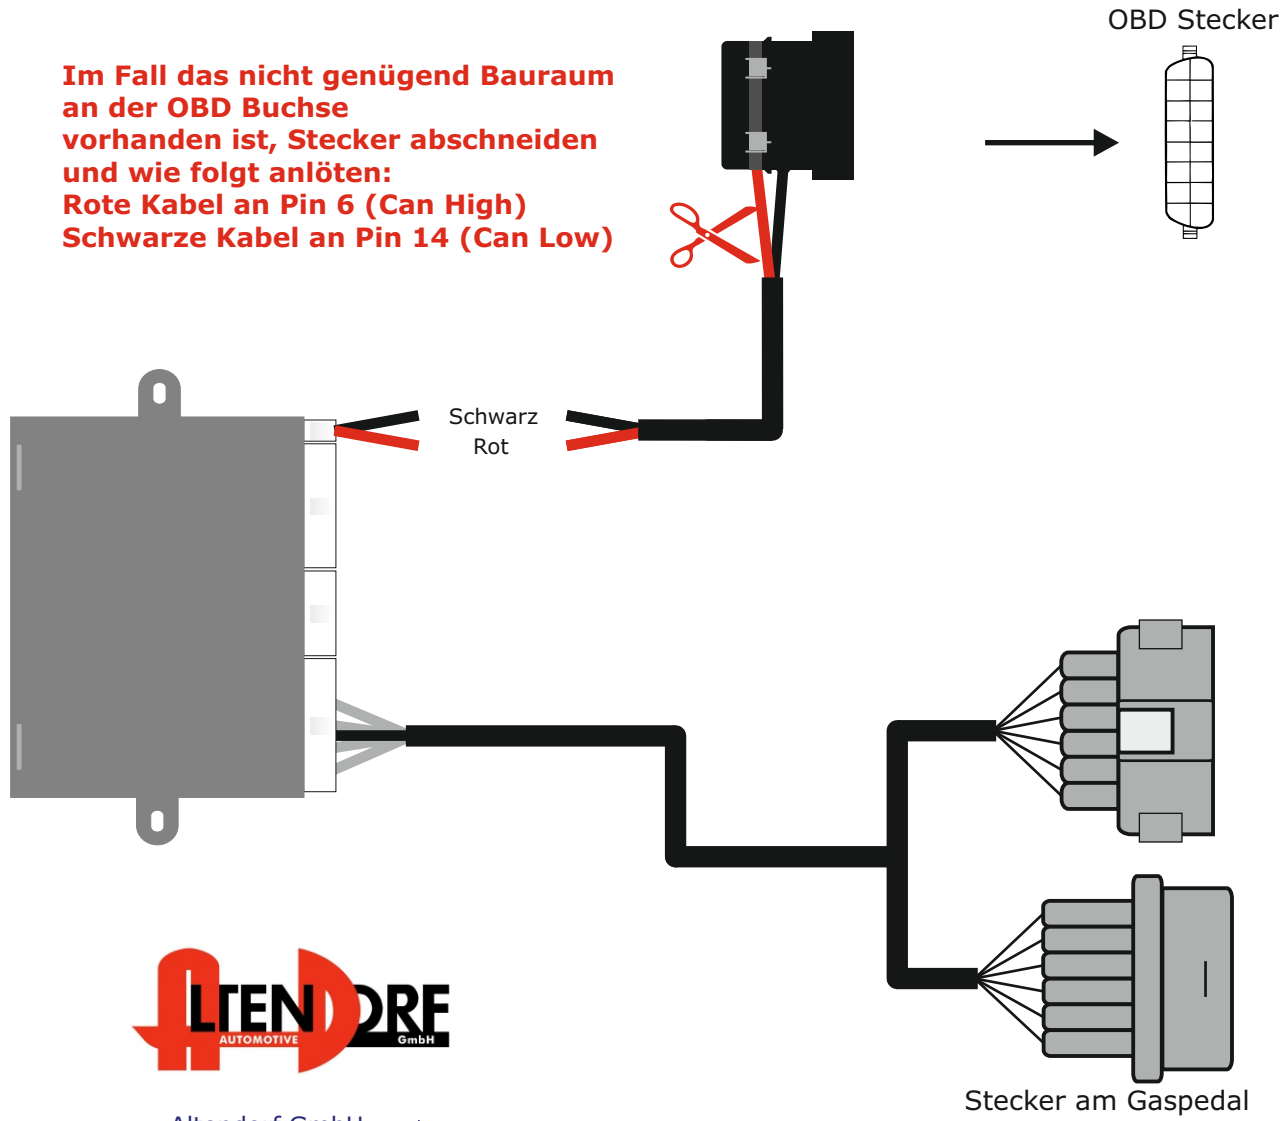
Im Fall das nicht genügend Bauraum an der OBD Buchse
vorhanden ist, Stecker abschneiden und wie folgt anlöten:
Rote Kabel an Pin 6 (Can High)
Schwarze Kabel an Pin 14 (Can Low)

OBD Stecker

Schwarz
Rot

ALTENDORF
AUTOMOTIVE
GmbH

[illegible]

Stecker am Gaspedal